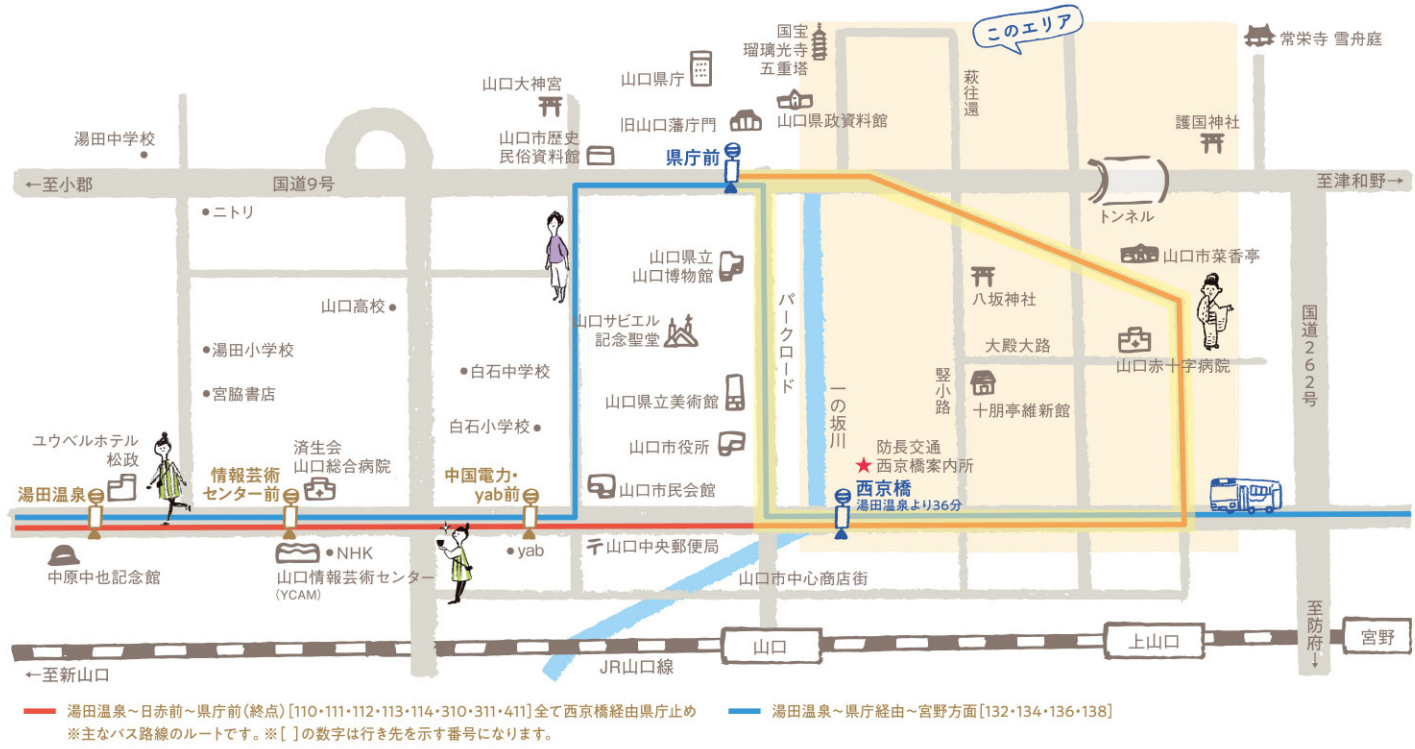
このエリア

国宝
瑠璃光寺
五重塔

常栄寺 雪舟庭

山口大神宮

山口県庁

山口県政資料館

旧山口藩庁門

萩往還

護国神社

湯田中学校

山口市歴史
民俗資料館

県庁前

←至小郡

国道9号

至津和野→

トンネル

ニトリ

山口県立
山口博物館

山口市菜香亭

八坂神社

国道262号

山口高校

山口サビエル
記念聖堂

パークロード

大殿大路

湯田小学校

白石中学校

竪小路

山口赤十字病院

宮脇書店

山口県立美術館

十朋亭維新館

一の坂川

白石小学校

山口市役所

ユウベルホテル
松政

済生会
山口総合病院

防長交通
西京橋案内所

情報芸術
センター前

中国電力・
yab前

山口市民会館

湯田温泉

西京橋
湯田温泉より36分

NHK

yab

山口中央郵便局

中原中也記念館

山口情報芸術センター
(YCAM)

山口市中心商店街

至防府↓

山口

上山口

宮野

←至新山口

JR山口線

湯田温泉～日赤前～県庁前(終点)[110・111・112・113・114・310・311・411]全て西京橋経由県庁止め

湯田温泉～県庁経由～宮野方面[132・134・136・138]

※主なバス路線のルートです。※[ ]の数字は行き先を示す番号になります。